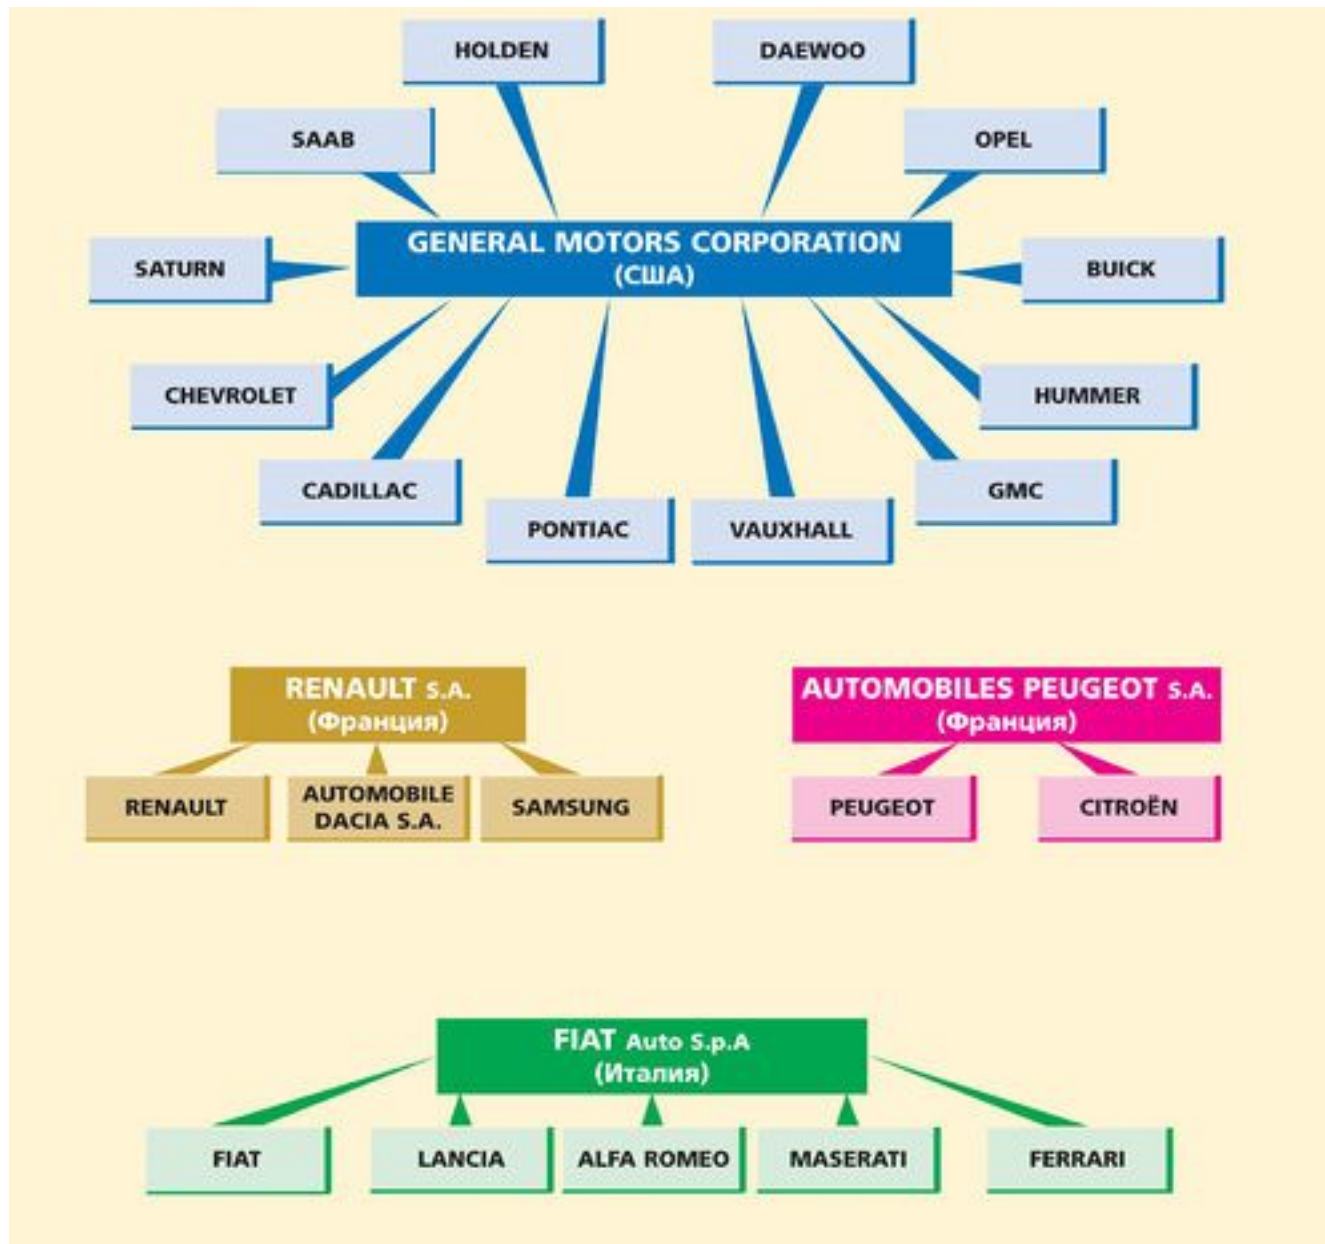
HOLDEN

DAEWOO

SAAB

OPEL

GENERAL MOTORS CORPORATION
(США)

SATURN

BUICK

CHEVROLET

HUMMER

CADILLAC

GMC

PONTIAC

VAUXHALL

RENAULT S.A.
(Франция)

RENAULT

AUTOMOBILE DACIA S.A.

SAMSUNG

AUTOMOBILES PEUGEOT S.A.
(Франция)

PEUGEOT

CITROËN

FIAT Auto S.p.A
(Италия)

FIAT

LANCIA

ALFA ROMEO

MASERATI

FERRARI